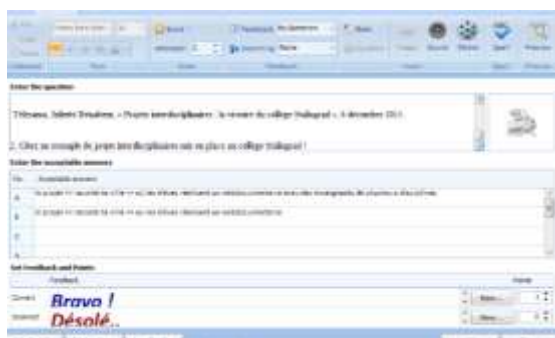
Enter the question

Télérama, Juliette Bénabent, « Projets interdisciplinaires : la réussite du collège Stalingrad », 6 décembre 2015

2. Citez un exemple de projet interdisciplinaire mis en place au collège Stalingrad !

Enter the acceptable answers

| No. | Acceptable answers |
|---|---|
| A | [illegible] |
| B | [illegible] |
| C | |
| D | |

Set Feedback and Points

| | Feedback | Points |
|---|---|---|
| Correct | Bravo ! | |
| Incorrect | Désolé... | |